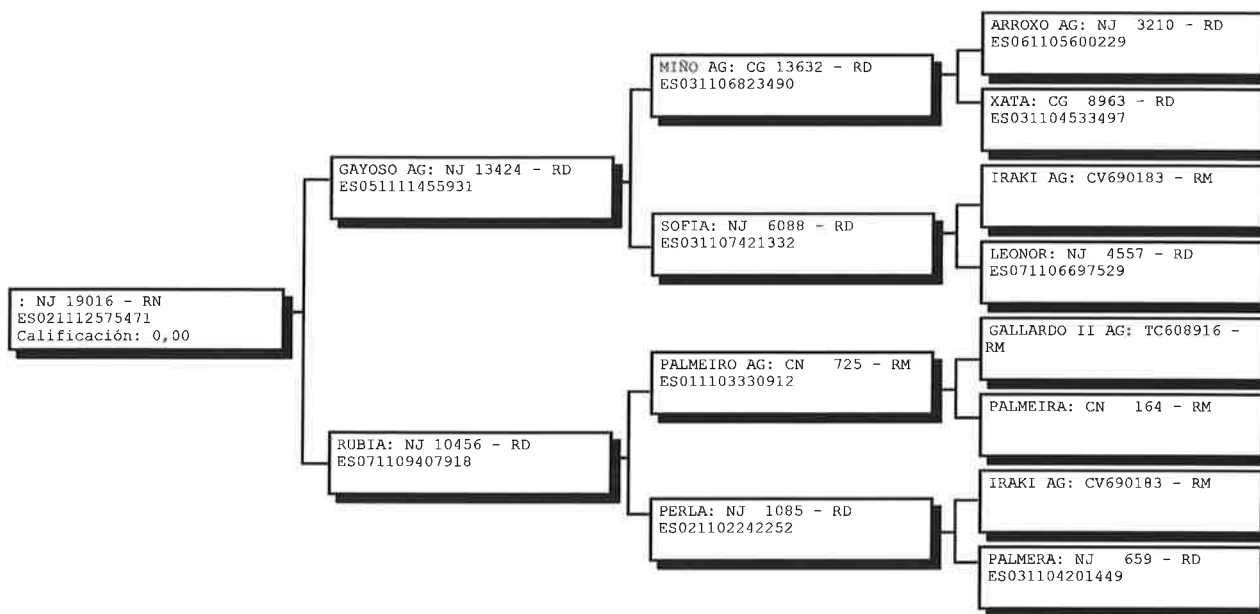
: NJ 19016 - RN
ES021112575471
Calificación: 0,00

GAYOSO AG: NJ 13424 - RD
ES051111455931

MIÑO AG: CG 13632 - RD
ES031106823490

ARROXO AG: NJ 3210 - RD
ES061105600229

XATA: CG 8963 - RD
ES031104533497

SOFIA: NJ 6088 - RD
ES031107421332

IRAKI AG: CV690183 - RM

LEONOR: NJ 4557 - RD
ES071106697529

RUBIA: NJ 10456 - RD
ES071109407918

PALMEIRO AG: CN 725 - RM
ES011103330912

GALLARDO II AG: TC608916 - RM

PALMEIRA: CN 164 - RM

PERLA: NJ 1085 - RD
ES021102242252

IRAKI AG: CV690183 - RM

PALMERA: NJ 659 - RD
ES031104201449